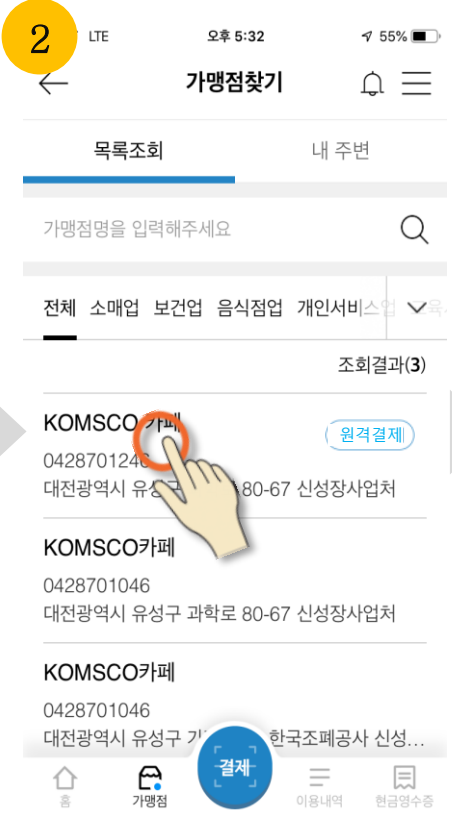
2
LTE 오후 5:32 55%
가맹점찾기
목록조회 내 주변
가맹점명을 입력해주세요
전체 소매업 보건업 음식점업 개인서비스업
조회결과(3)
KOMSCO카페 원격결제
0428701046
대전광역시 유성구 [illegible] 80-67 신성장사업처
KOMSCO카페
0428701046
대전광역시 유성구 과학로 80-67 신성장사업처
KOMSCO카페
0428701046
대전광역시 유성구 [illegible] 한국조폐공사 신성...
홈 가맹점 결제 이용내역 현금영수증